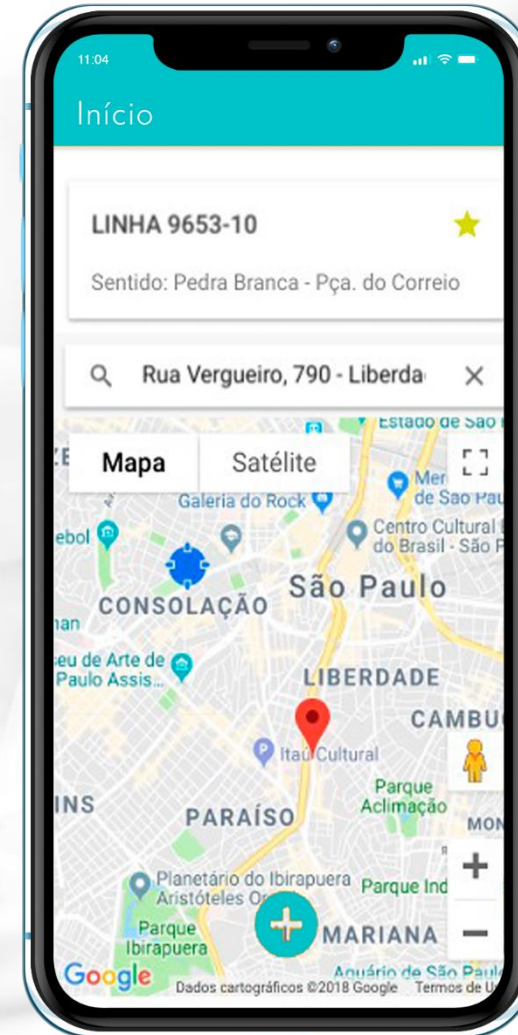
11:04

Início

LINHA 9653-10

Sentido: Pedra Branca - Pça. do Correio

Rua Vergueiro, 790 - Liberda

Mapa

Satélite

Estado de São

Mer de Sao Pau

Galeria do Rock

Centro Cultural do Brasil - São P

ebol

São Paulo

CONSOLAÇÃO

nan

eu de Arte de Paulo Assis...

LIBERDADE

CAMBU

Itaú Cultural

Parque Aclimação

INS

PARAÍSO

MON

Planetário do Ibirapuera Aristóteles Or

Parque Ind

Parque Ibirapuera

MARIANA

Aquário de São Paul

Google

Dados cartográficos ©2018 Google

Termos de U